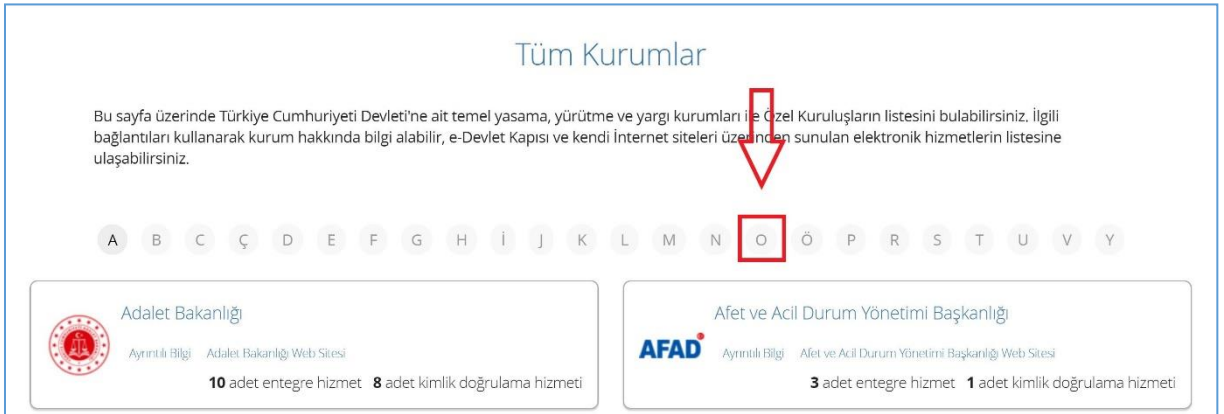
Tüm Kurumlar

Bu sayfa üzerinde Türkiye Cumhuriyeti Devleti'ne ait temel yasama, yürütme ve yargı kurumları ile Özel Kuruluşların listesini bulabilirsiniz. İlgili bağlantıları kullanarak kurum hakkında bilgi alabilir, e-Devlet Kapısı ve kendi İnternet siteleri üzerinden sunulan elektronik hizmetlerin listesine ulaşabilirsiniz.

A B C Ç D E F G H İ J K L M N O Ö P R S T U V Y

Adalet Bakanlığı
Ayrıntılı Bilgi Adalet Bakanlığı Web Sitesi
10 adet entegre hizmet 8 adet kimlik doğrulama hizmeti

Afet ve Acil Durum Yönetimi Başkanlığı
AFAD
Ayrıntılı Bilgi Afet ve Acil Durum Yönetimi Başkanlığı Web Sitesi
3 adet entegre hizmet 1 adet kimlik doğrulama hizmeti